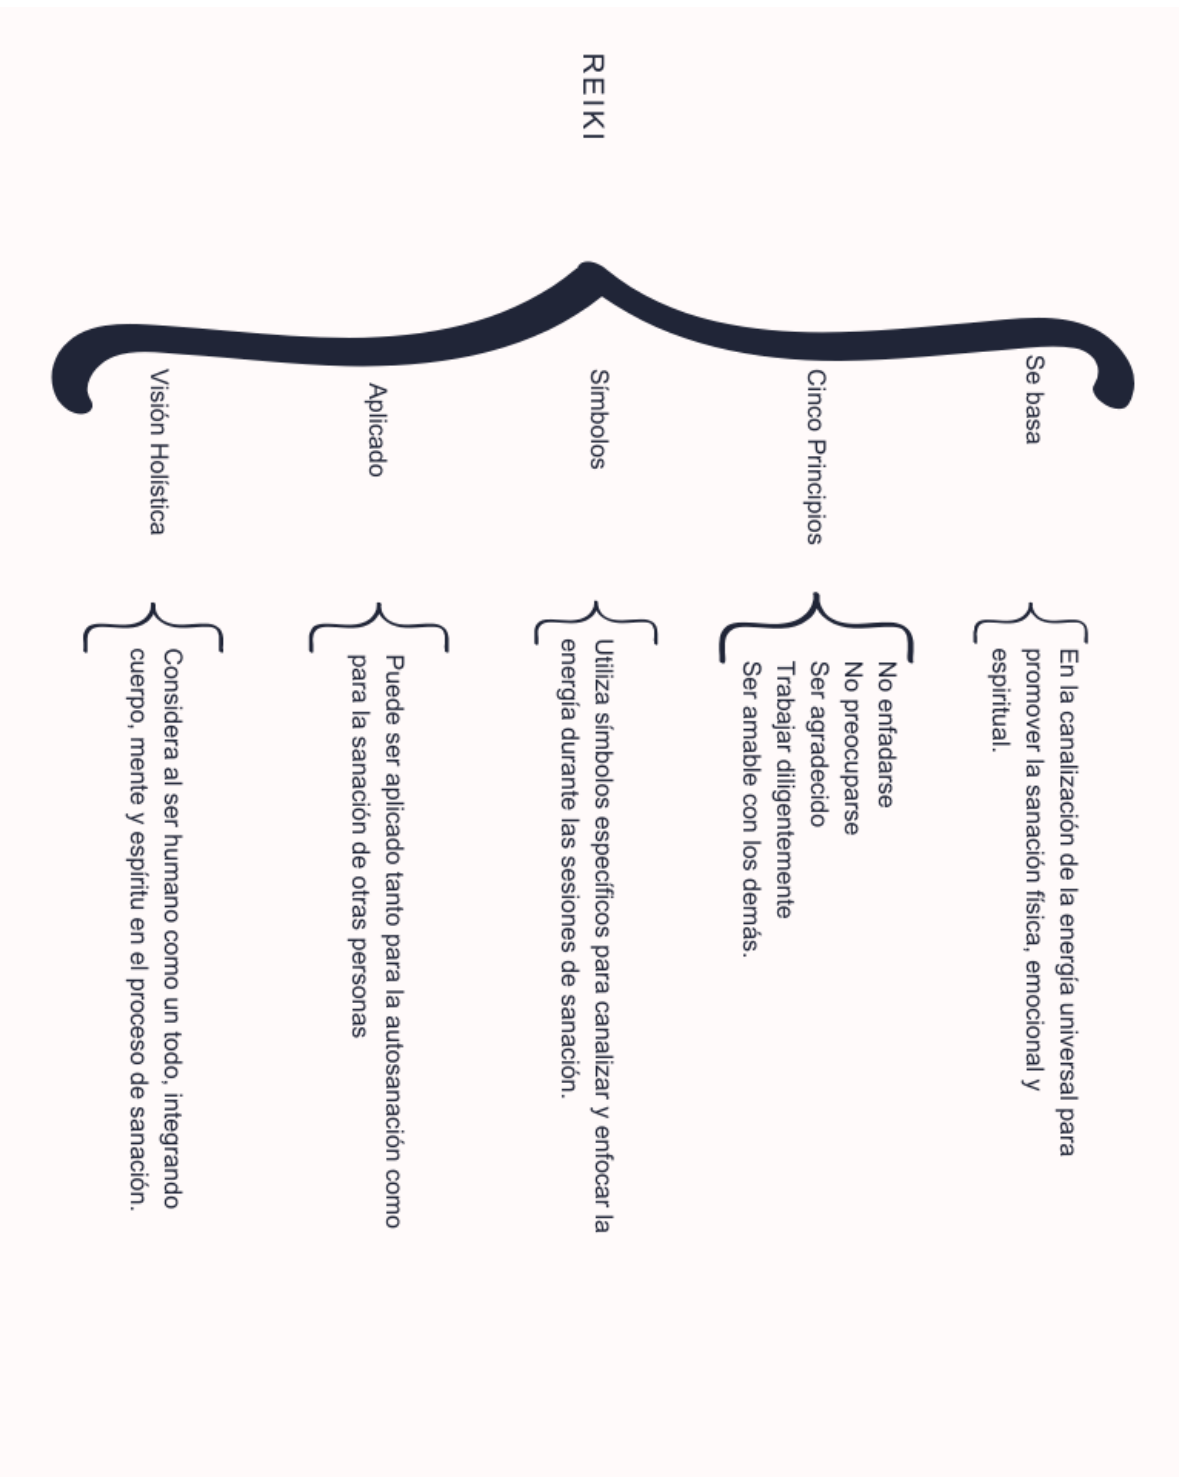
REIKI

Se basa

En la canalización de la energía universal para promover la sanación física, emocional y espiritual.

Cinco Principios

No enfadarse
No preocuparse
Ser agradecido
Trabajar diligentemente
Ser amable con los demás.

Símbolos

Utiliza símbolos específicos para canalizar y enfocar la energía durante las sesiones de sanación.

Aplicado

Puede ser aplicado tanto para la autosanación como para la sanación de otras personas

Visión Holística

Considera al ser humano como un todo, integrando cuerpo, mente y espíritu en el proceso de sanación.